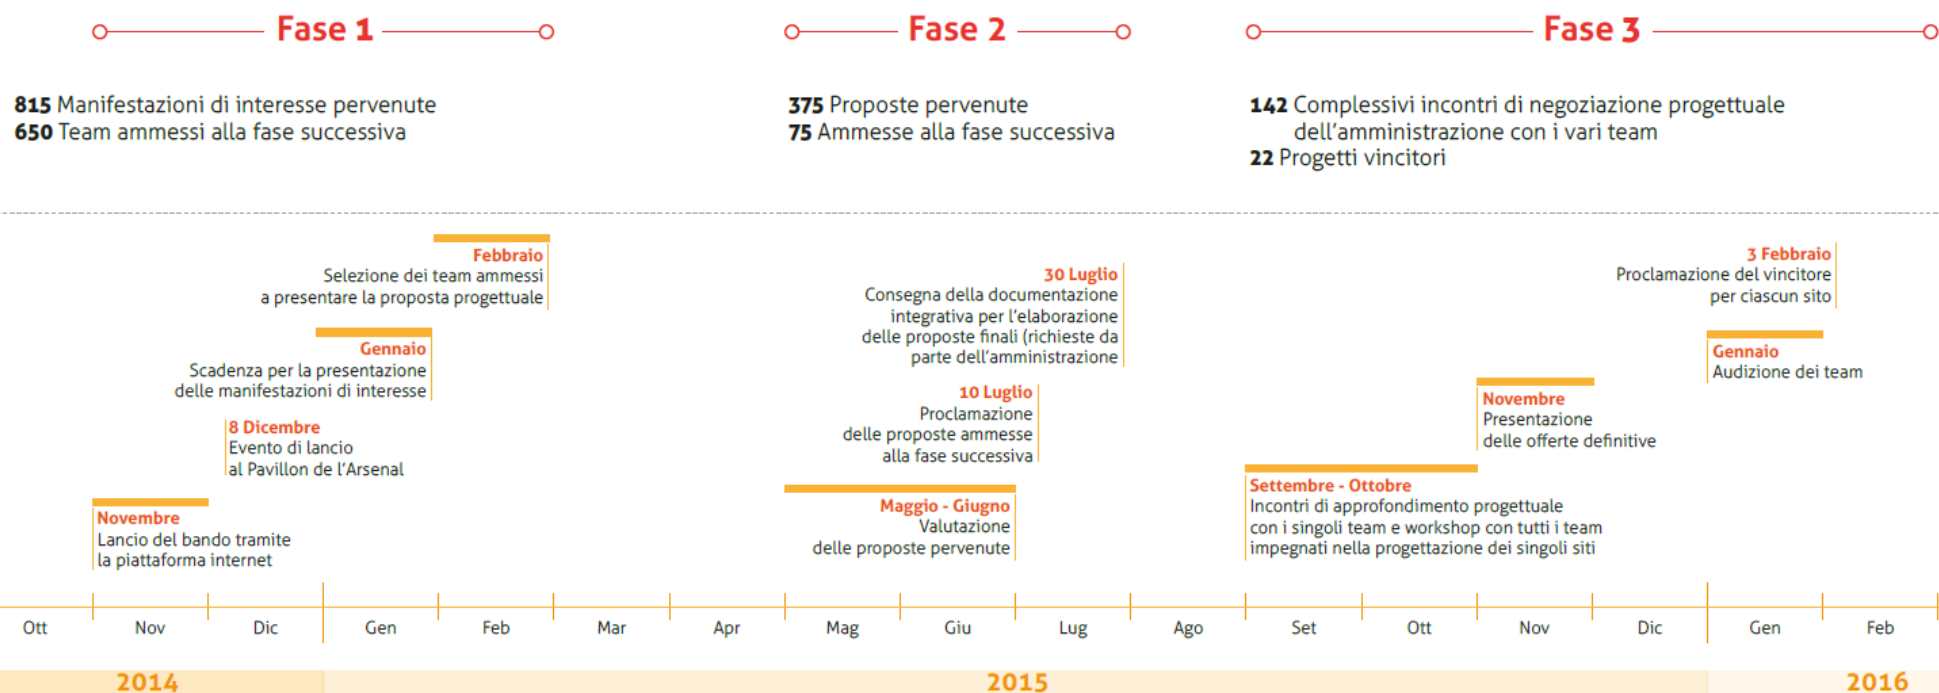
Fase 1

815 Manifestazioni di interesse pervenute
650 Team ammessi alla fase successiva

Fase 2

375 Proposte pervenute
75 Ammesse alla fase successiva

Fase 3

142 Complessivi incontri di negoziazione progettuale dell'amministrazione con i vari team
22 Progetti vincitori

Febbraio
Selezione dei team ammessi a presentare la proposta progettuale

Gennaio
Scadenza per la presentazione delle manifestazioni di interesse

8 Dicembre
Evento di lancio al Pavillon de l'Arsenal

Novembre
Lancio del bando tramite la piattaforma internet

30 Luglio
Consegna della documentazione integrativa per l'elaborazione delle proposte finali (richieste da parte dell'amministrazione

10 Luglio
Proclamazione delle proposte ammesse alla fase successiva

Maggio - Giugno
Valutazione delle proposte pervenute

3 Febbraio
Proclamazione del vincitore per ciascun sito

Gennaio
Audizione dei team

Novembre
Presentazione delle offerte definitive

Settembre - Ottobre
Incontri di approfondimento progettuale con i singoli team e workshop con tutti i team impegnati nella progettazione dei singoli siti

Ott Nov Dic Gen Feb Mar Apr Mag Giu Lug Ago Set Ott Nov Dic Gen Feb

2014 2015 2016